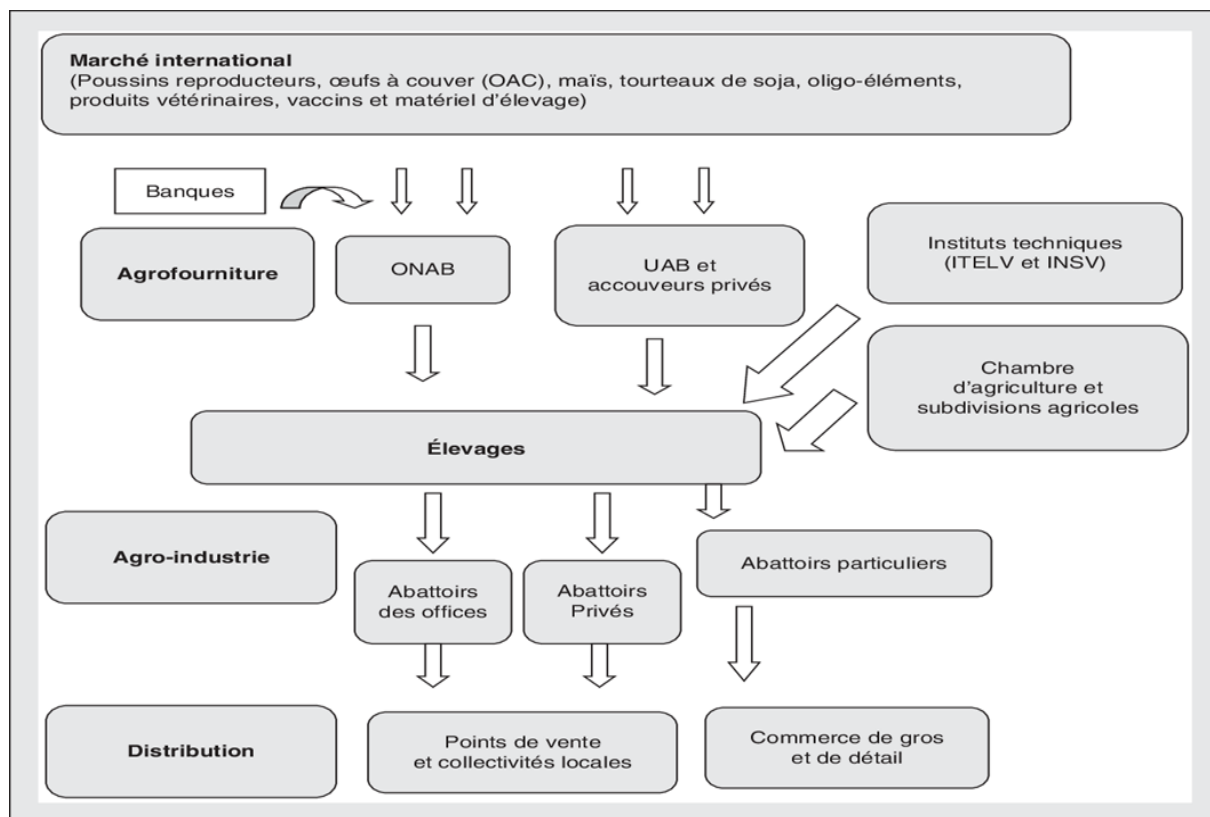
Marché international
(Poussins reproducteurs, œufs à couver (OAC), maïs, tourteaux de soja, oligo-éléments, produits vétérinaires, vaccins et matériel d'élevage)

Banques

Agrofourniture

ONAB

UAB et accouveurs privés

Instituts techniques (ITELV et INSV)

Chambre d'agriculture et subdivisions agricoles

Élevages

Agro-industrie

Abattoirs des offices

Abattoirs Privés

Abattoirs particuliers

Distribution

Points de vente et collectivités locales

Commerce de gros et de détail